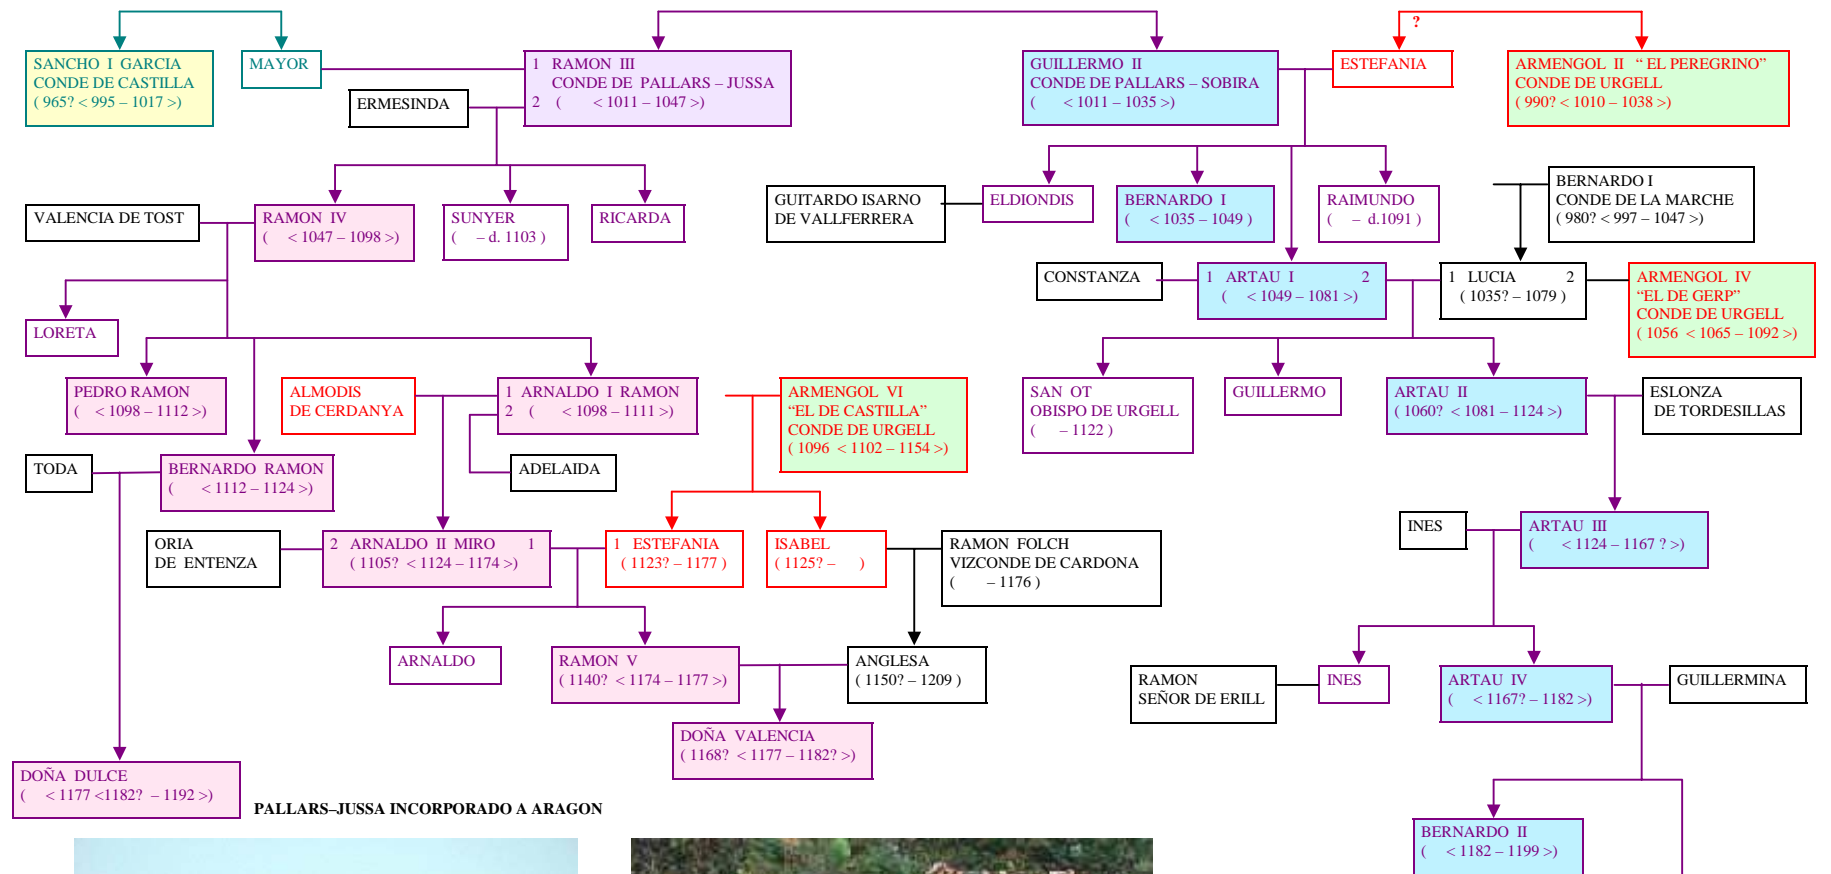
SANCHO I GARCIA
CONDE DE CASTILLA
( 965? < 995 – 1017 >)

MAYOR

1 RAMON III
CONDE DE PALLARS – JUSSA
2 ( < 1011 – 1047 >)

ERMESINDA

GUILLERMO II
CONDE DE PALLARS – SOBIRA
( < 1011 – 1035 >)

?

ESTEFANIA

ARMENGOL II "EL PEREGRINO"
CONDE DE URGELL
( 990? < 1010 – 1038 >)

VALENCIA DE TOST

RAMON IV
( < 1047 – 1098 >)

SUNYER
( – d. 1103 )

RICARDA

GUITARDO ISARNO
DE VALLFERRERA

ELDIONDIS

BERNARDO I
( < 1035 – 1049 )

RAIMUNDO
( – d.1091 )

BERNARDO I
CONDE DE LA MARCHE
( 980? < 997 – 1047 >)

LORETA

CONSTANZA

1 ARTAU I 2
( < 1049 – 1081 >)

1 LUCIA 2
( 1035? – 1079 )

ARMENGOL IV
"EL DE GERP"
CONDE DE URGELL
( 1056 < 1065 – 1092 >)

PEDRO RAMON
( < 1098 – 1112 >)

ALMODIS
DE CERDANYA

1 ARNALDO I RAMON
2 ( < 1098 – 1111 >)

ARMENGOL VI
"EL DE CASTILLA"
CONDE DE URGELL
( 1096 < 1102 – 1154 >)

SAN OT
OBISPO DE URGELL
( – 1122 )

GUILLERMO

ARTAU II
( 1060? < 1081 – 1124 >)

ESLONZA
DE TORDESILLAS

TODA

BERNARDO RAMON
( < 1112 – 1124 >)

ADELAIDA

ORIA
DE ENTENZA

2 ARNALDO II MIRO 1
( 1105? < 1124 – 1174 >)

1 ESTEFANIA
( 1123? – 1177 )

ISABEL
( 1125? – )

RAMON FOLCH
VIZCONDE DE CARDONA
( – 1176 )

INES

ARTAU III
( < 1124 – 1167 ? >)

ARNALDO

RAMON V
( 1140? < 1174 – 1177 >)

ANGLESA
( 1150? – 1209 )

RAMON
SEÑOR DE ERILL

INES

ARTAU IV
( < 1167? – 1182 >)

GUILLERMINA

DOÑA VALENCIA
( 1168? < 1177 – 1182? >)

DOÑA DULCE
( < 1177 <1182? – 1192 >)

PALLARS–JUSSA INCORPORADO A ARAGON

BERNARDO II
( < 1182 – 1199 >)